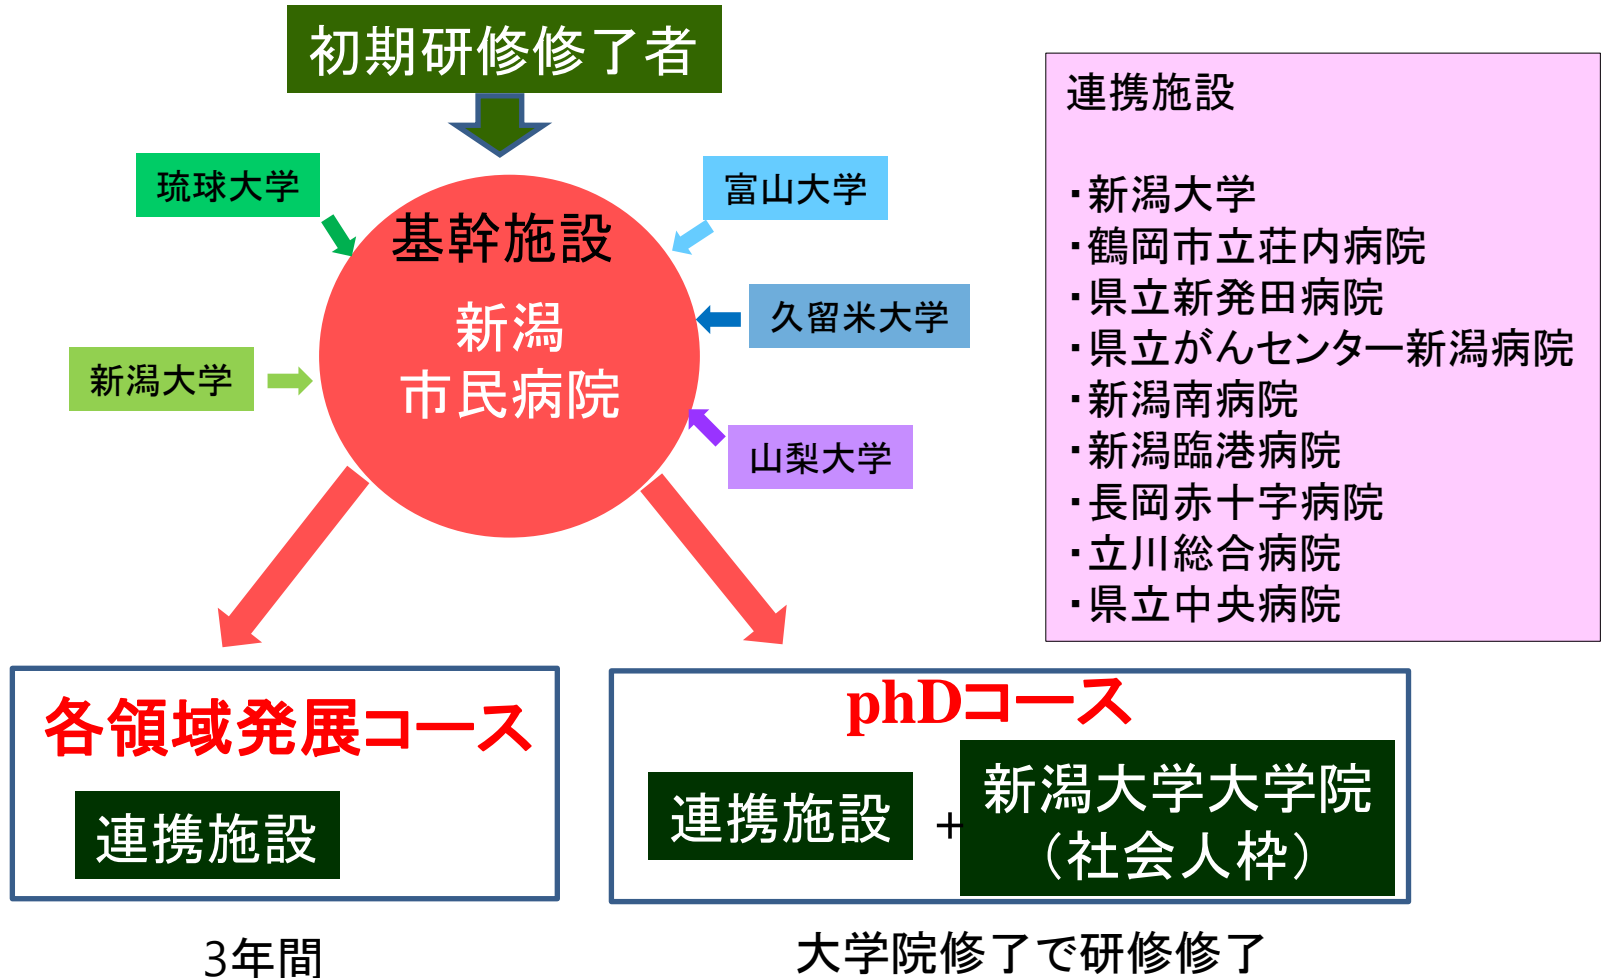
初期研修修了者

琉球大学

富山大学

基幹施設

新潟
市民病院

久留米大学

新潟大学

山梨大学

連携施設

・新潟大学
・鶴岡市立荘内病院
・県立新発田病院
・県立がんセンター新潟病院
・新潟南病院
・新潟臨港病院
・長岡赤十字病院
・立川総合病院
・県立中央病院

各領域発展コース

連携施設

3年間

phDコース

連携施設 + 新潟大学大学院（社会人枠）

大学院修了で研修修了